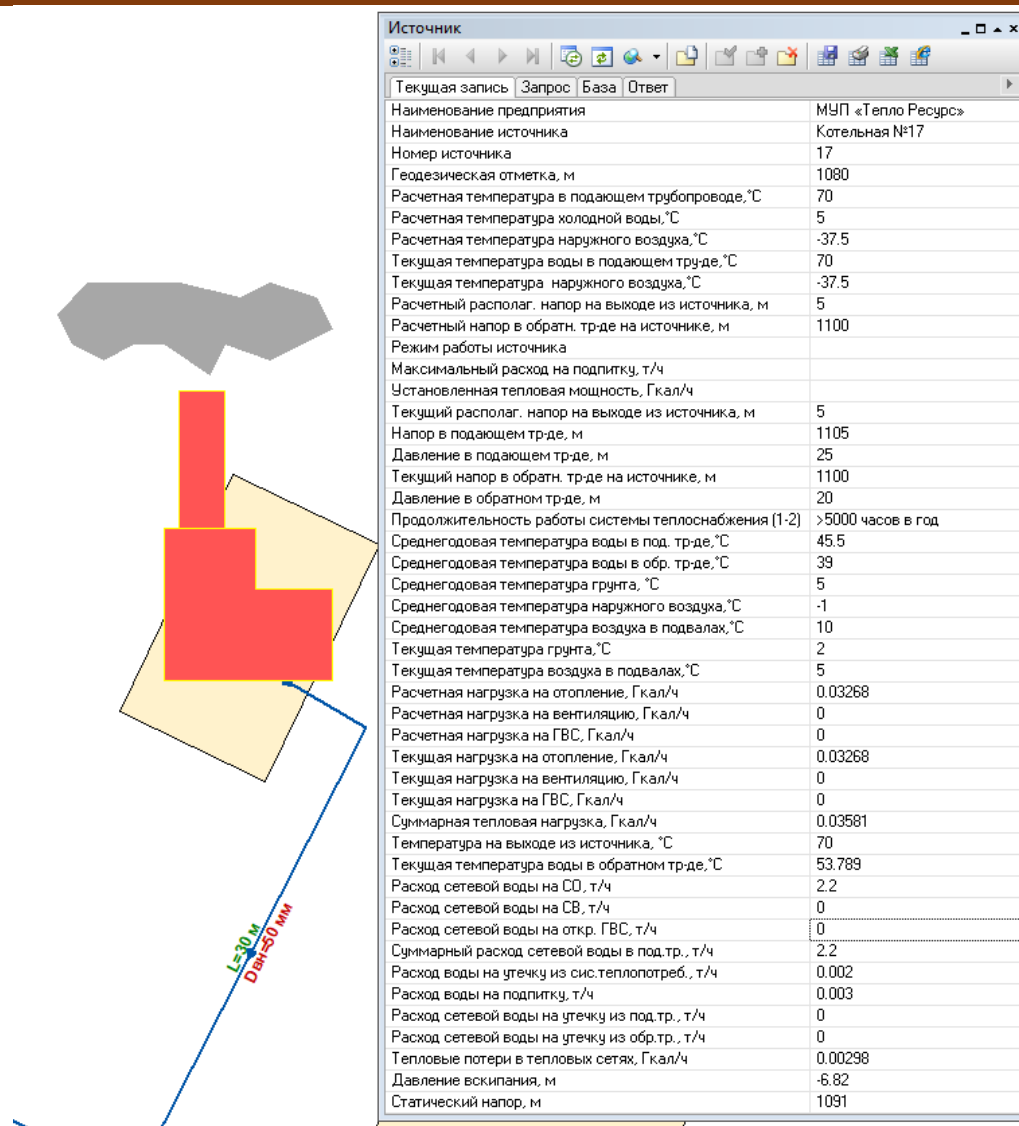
L=30 м
Dвн=50 мм

Источник

Текущая запись | Запрос | База | Ответ

| | |
|---|---|
| Наименование предприятия | МУП «Тепло Ресурс» |
| Наименование источника | Котельная №17 |
| Номер источника | 17 |
| Геодезическая отметка, м | 1080 |
| Расчетная температура в подающем трубопроводе,°С | 70 |
| Расчетная температура холодной воды,°С | 5 |
| Расчетная температура наружного воздуха,°С | -37.5 |
| Текущая температура воды в подающем тру-де,°С | 70 |
| Текущая температура наружного воздуха,°С | -37.5 |
| Расчетный располаг. напор на выходе из источника, м | 5 |
| Расчетный напор в обратн. тр-де на источнике, м | 1100 |
| Режим работы источника | |
| Максимальный расход на подпитку, т/ч | |
| Установленная тепловая мощность, Гкал/ч | |
| Текущий располаг. напор на выходе из источника, м | 5 |
| Напор в подающем тр-де, м | 1105 |
| Давление в подающем тр-де, м | 25 |
| Текущий напор в обратн. тр-де на источнике, м | 1100 |
| Давление в обратном тр-де, м | 20 |
| Продолжительность работы системы теплоснабжения (1-2) | >5000 часов в год |
| Среднегодовая температура воды в под. тр-де,°С | 45.5 |
| Среднегодовая температура воды в обр. тр-де,°С | 39 |
| Среднегодовая температура грунта, °С | 5 |
| Среднегодовая температура наружного воздуха,°С | -1 |
| Среднегодовая температура воздуха в подвалах,°С | 10 |
| Текущая температура грунта,°С | 2 |
| Текущая температура воздуха в подвалах,°С | 5 |
| Расчетная нагрузка на отопление, Гкал/ч | 0.03268 |
| Расчетная нагрузка на вентиляцию, Гкал/ч | 0 |
| Расчетная нагрузка на ГВС, Гкал/ч | 0 |
| Текущая нагрузка на отопление, Гкал/ч | 0.03268 |
| Текущая нагрузка на вентиляцию, Гкал/ч | 0 |
| Текущая нагрузка на ГВС, Гкал/ч | 0 |
| Суммарная тепловая нагрузка, Гкал/ч | 0.03581 |
| Температура на выходе из источника, °С | 70 |
| Текущая температура воды в обратном тр-де,°С | 53.789 |
| Расход сетевой воды на СО, т/ч | 2.2 |
| Расход сетевой воды на СВ, т/ч | 0 |
| Расход сетевой воды на откр. ГВС, т/ч | 0 |
| Суммарный расход сетевой воды в под.тр., т/ч | 2.2 |
| Расход воды на утечку из сис.теплопотреб., т/ч | 0.002 |
| Расход воды на подпитку, т/ч | 0.003 |
| Расход сетевой воды на утечку из под.тр., т/ч | 0 |
| Расход сетевой воды на утечку из обр.тр., т/ч | 0 |
| Тепловые потери в тепловых сетях, Гкал/ч | 0.00298 |
| Давление вскипания, м | -6.82 |
| Статический напор, м | 1091 |